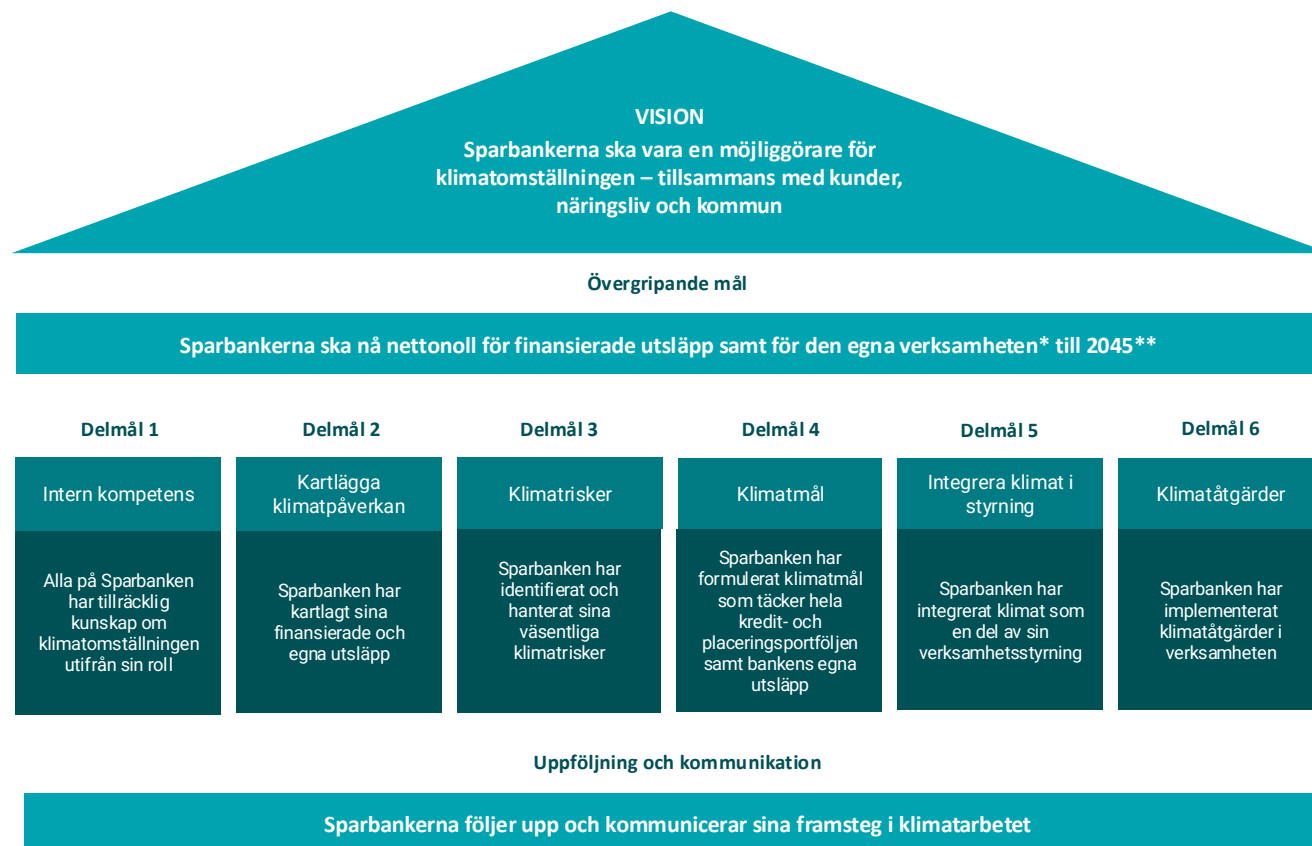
VISION
Sparbankerna ska vara en möjliggörare för klimatomställningen – tillsammans med kunder, näringsliv och kommun

Övergripande mål

Sparbankerna ska nå nettonoll för finansierade utsläpp samt för den egna verksamheten* till 2045**

Delmål 1

Intern kompetens

Alla på Sparbanken har tillräcklig kunskap om klimatomställningen utifrån sin roll

Delmål 2

Kartlägga klimatpåverkan

Sparbanken har kartlagt sina finansierade och egna utsläpp

Delmål 3

Klimatrisker

Sparbanken har identifierat och hanterat sina väsentliga klimatrisker

Delmål 4

Klimatmål

Sparbanken har formulerat klimatmål som täcker hela kredit- och placeringsportföljen samt bankens egna utsläpp

Delmål 5

Integrera klimat i styrning

Sparbanken har integrerat klimat som en del av sin verksamhetsstyrning

Delmål 6

Klimatåtgärder

Sparbanken har implementerat klimatåtgärder i verksamheten

Uppföljning och kommunikation

Sparbankerna följer upp och kommunicerar sina framsteg i klimatarbetet